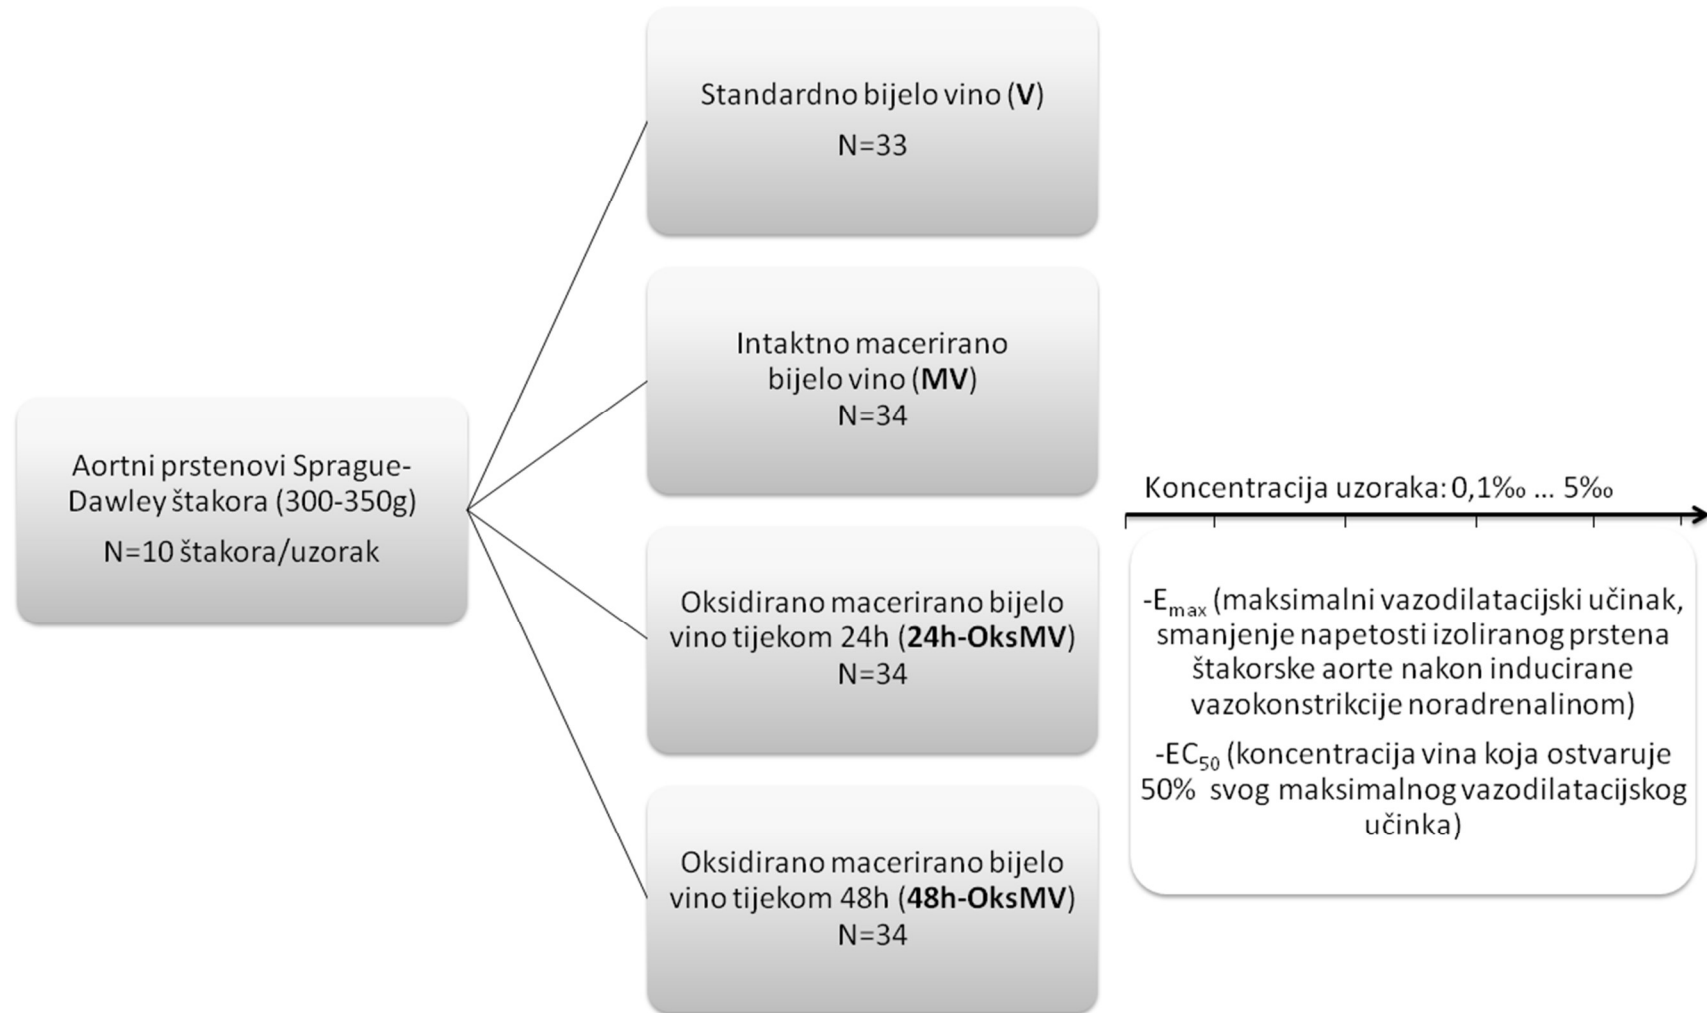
Aortni prstenovi Sprague-Dawley štakora (300-350g)

N=10 štakora/uzorak

Standardno bijelo vino (V)

N=33

Intaktno macerirano bijelo vino (MV)

N=34

Oksidirano macerirano bijelo vino tijekom 24h (24h-OksMV)

N=34

Oksidirano macerirano bijelo vino tijekom 48h (48h-OksMV)

N=34

Koncentracija uzoraka: 0,1‰ ... 5‰

-$E_{max}$ (maksimalni vazodilatacijski učinak, smanjenje napetosti izoliranog prstena štakorske aorte nakon inducirane vazokonstrikcije noradrenalinom)

-$EC_{50}$ (koncentracija vina koja ostvaruje 50% svog maksimalnog vazodilatacijskog učinka)